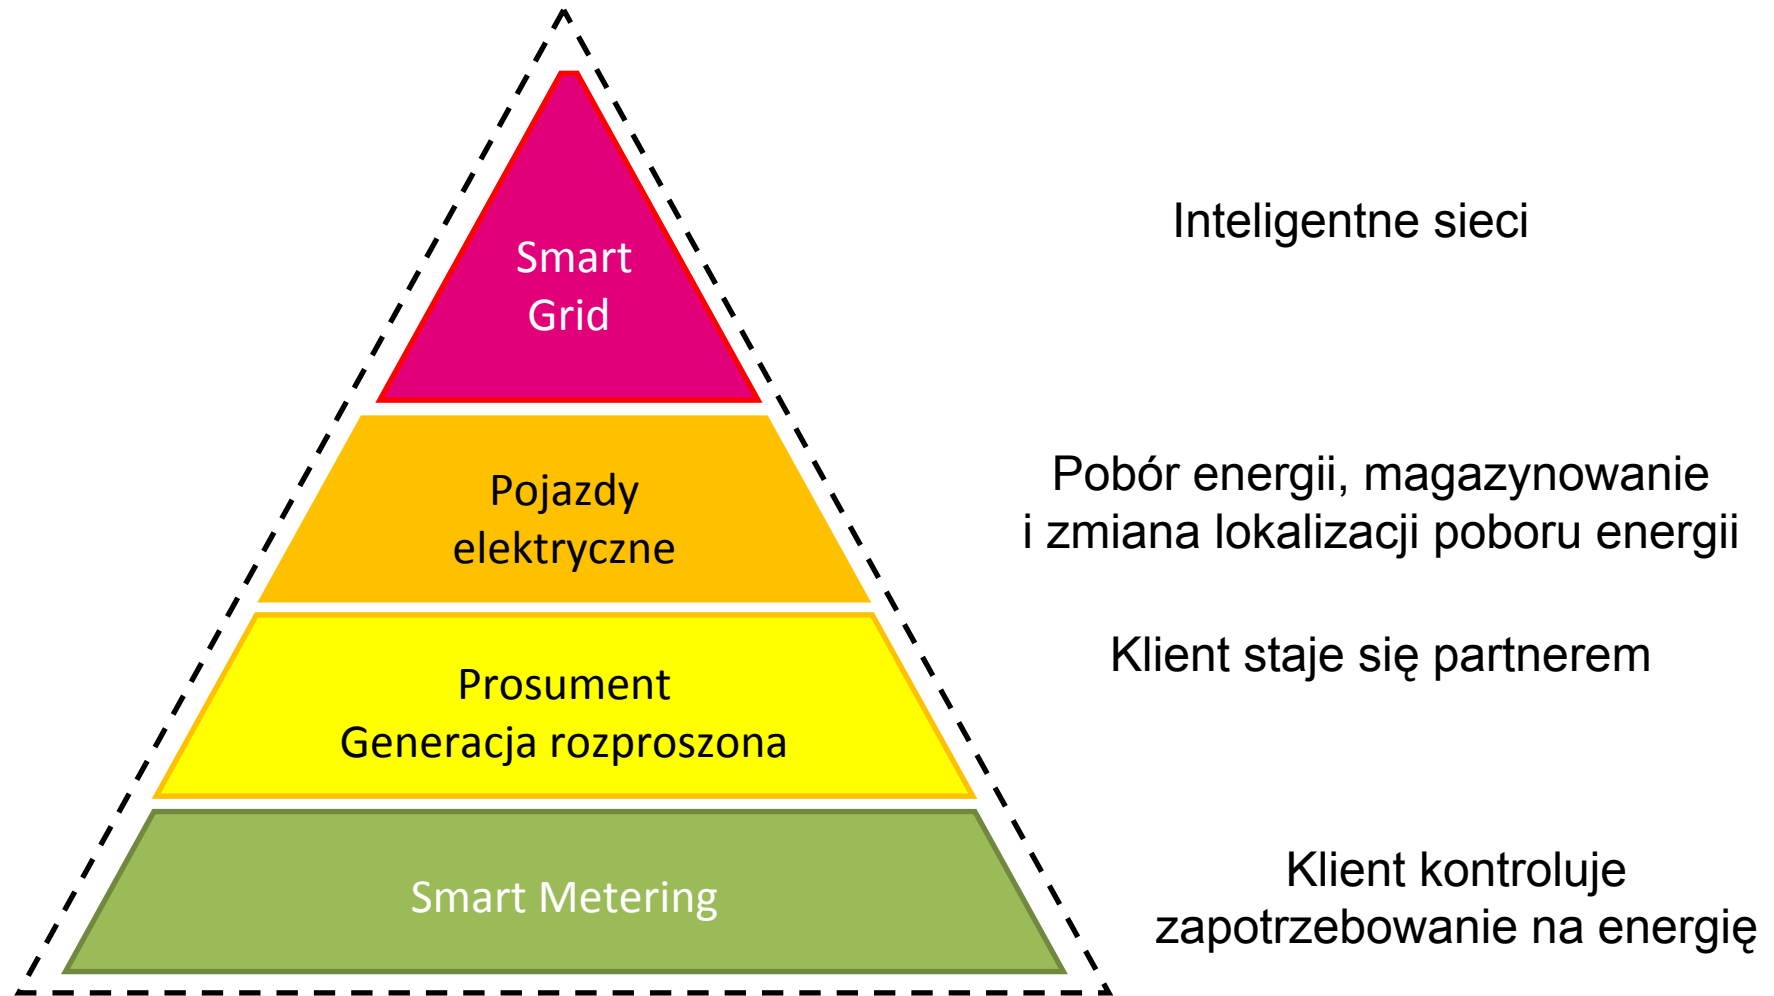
Smart Grid

Inteligentne sieci

Pojazdy elektryczne

Pobór energii, magazynowanie i zmiana lokalizacji poboru energii

Prosument
Generacja rozproszona

Klient staje się partnerem

Smart Metering

Klient kontroluje zapotrzebowanie na energię